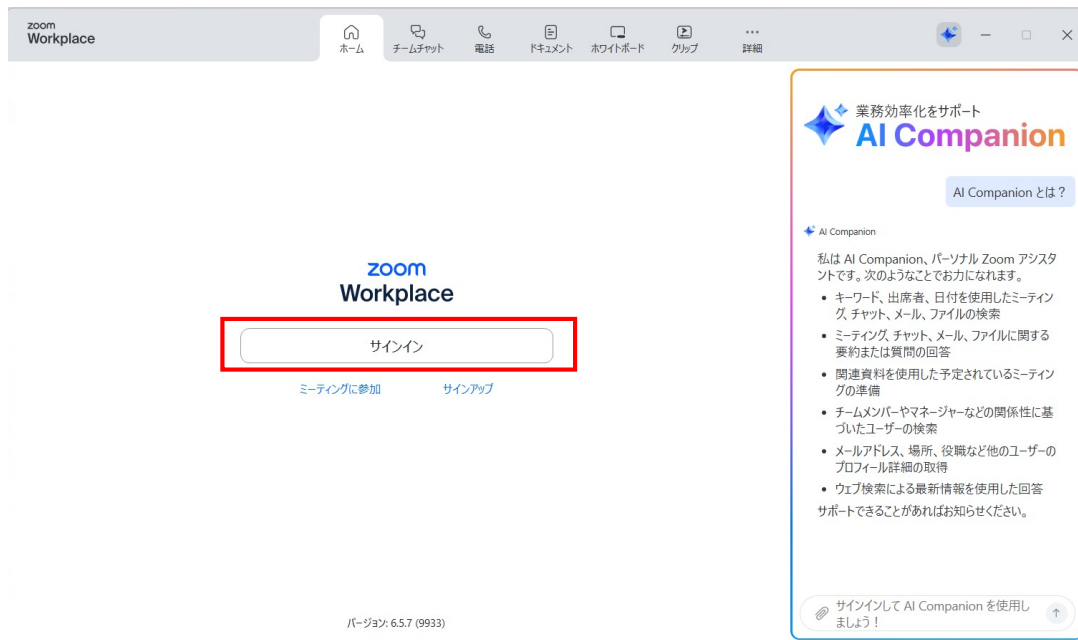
zoom
Workplace

ホーム チームチャット 電話 ドキュメント ホワイトボード クリップ 詳細

zoom
Workplace

サインイン

ミーティングに参加 サインアップ

バージョン: 6.5.7 (9933)

業務効率化をサポート
AI Companion

AI Companion とは？

AI Companion

私は AI Companion、パーソナル Zoom アシスタントです。次のようなことでお力になれます。

- キーワード、出席者、日付を使用したミーティング、チャット、メール、ファイルの検索
- ミーティング、チャット、メール、ファイルに関する要約または質問の回答
- 関連資料を使用した予定されているミーティングの準備
- チームメンバーやマネージャーなどの関係性に基づいたユーザーの検索
- メールアドレス、場所、役職など他のユーザーのプロフィール詳細の取得
- ウェブ検索による最新情報を使用した回答

サポートできることがあればお知らせください。

サインインして AI Companion を使用しましょう！